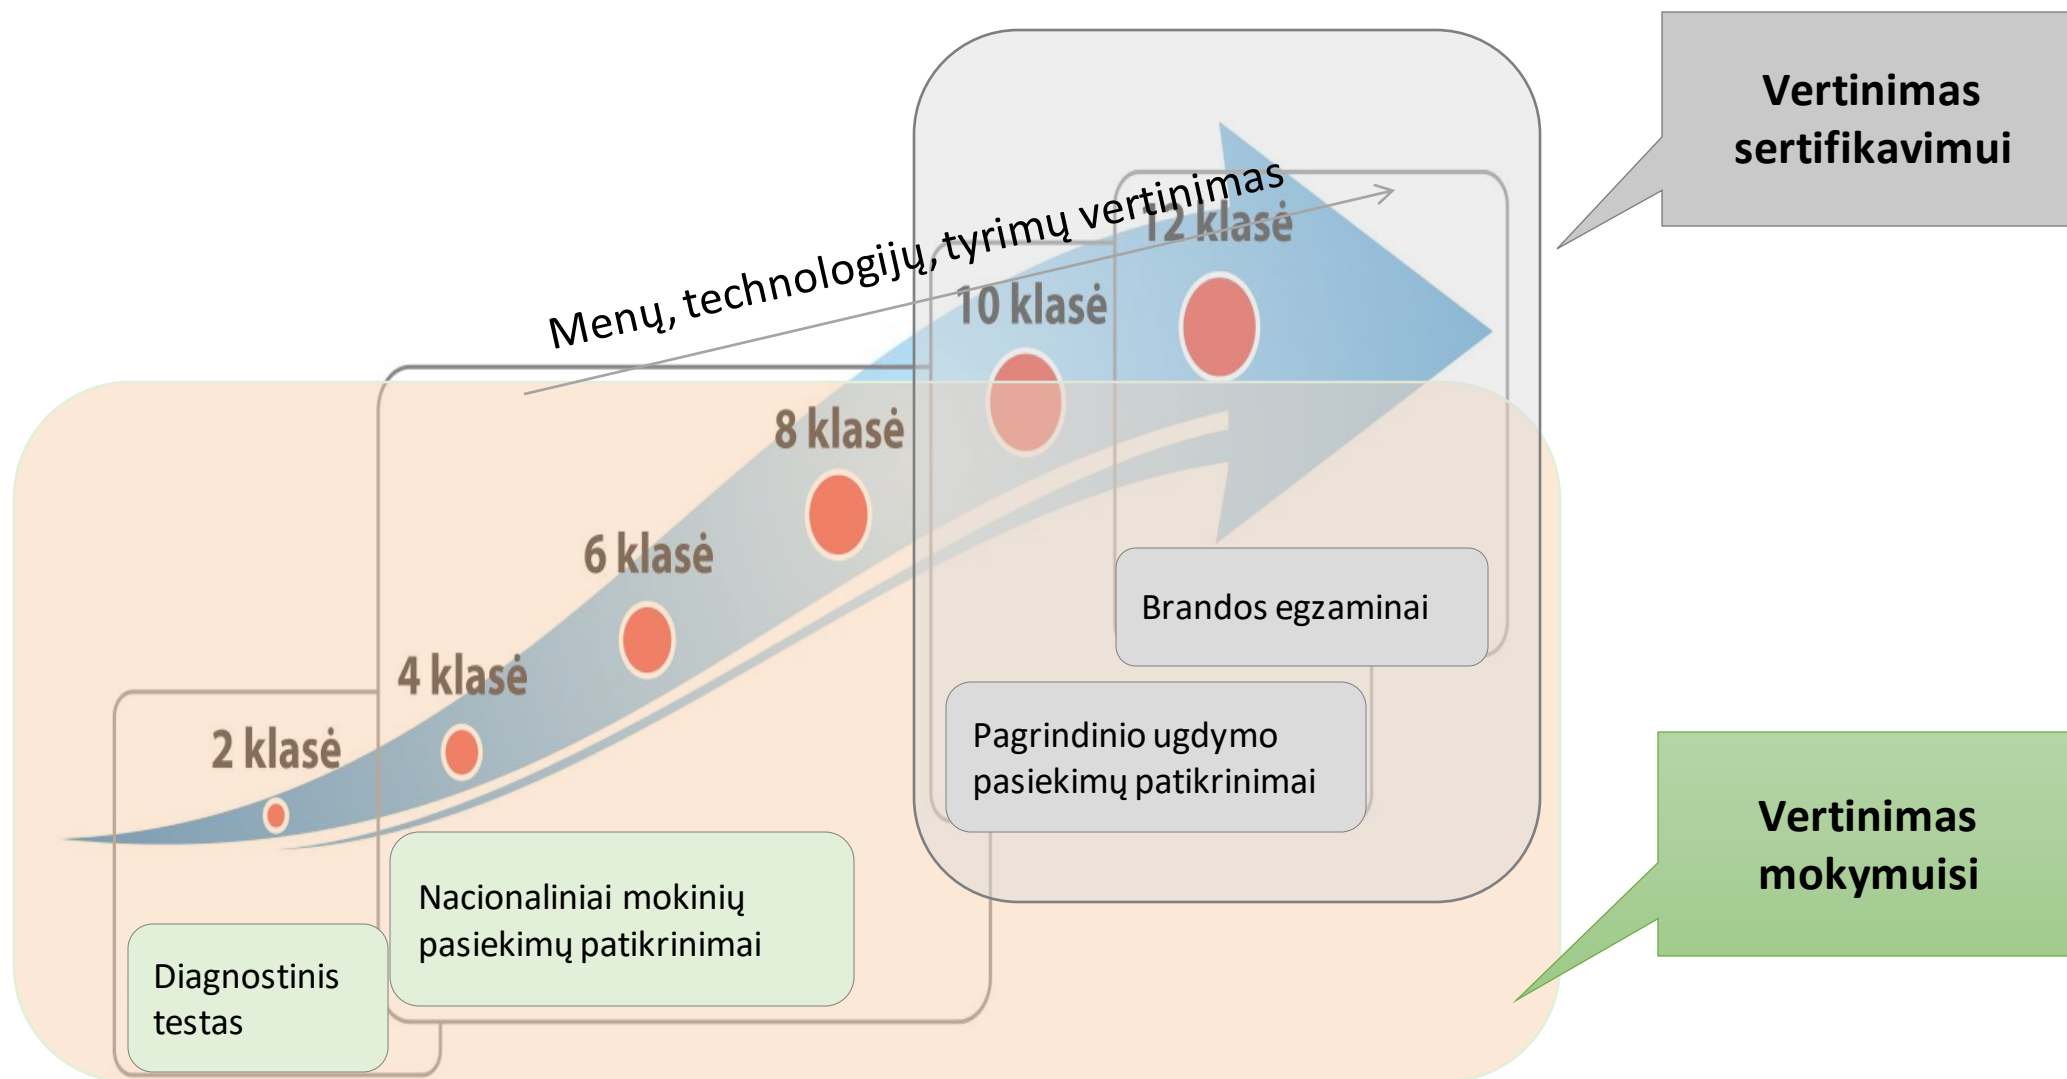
Vertinimas sertifikavimui

Menų, technologijų, tyrimų vertinimas

12 klasė

10 klasė

8 klasė

6 klasė

4 klasė

2 klasė

Brandos egzaminai

Pagrindinio ugdymo pasiekimų patikrinimai

Nacionaliniai mokinių pasiekimų patikrinimai

Diagnostinis testas

Vertinimas mokymuisi